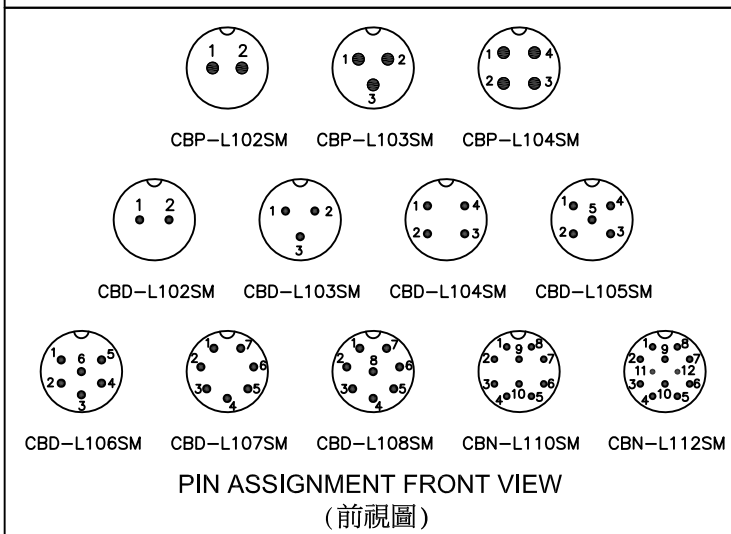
1 2

CBP-L102SM

1 2
3

CBP-L103SM

1 4
2 3

CBP-L104SM

1 2

CBD-L102SM

1 2
3

CBD-L103SM

1 4
2 3

CBD-L104SM

1 5 4
2 3

CBD-L105SM

1 6 5
2 4
3

CBD-L106SM

1 7
2 6
3 5
4

CBD-L107SM

1 7
2 8 6
3 5
4

CBD-L108SM

1 9 8
2 7
3 6
4 10 5

CBN-L110SM

1 9 8
2 7
11 12
3 6
4 10 5

CBN-L112SM

PIN ASSIGNMENT FRONT VIEW
(前視圖)